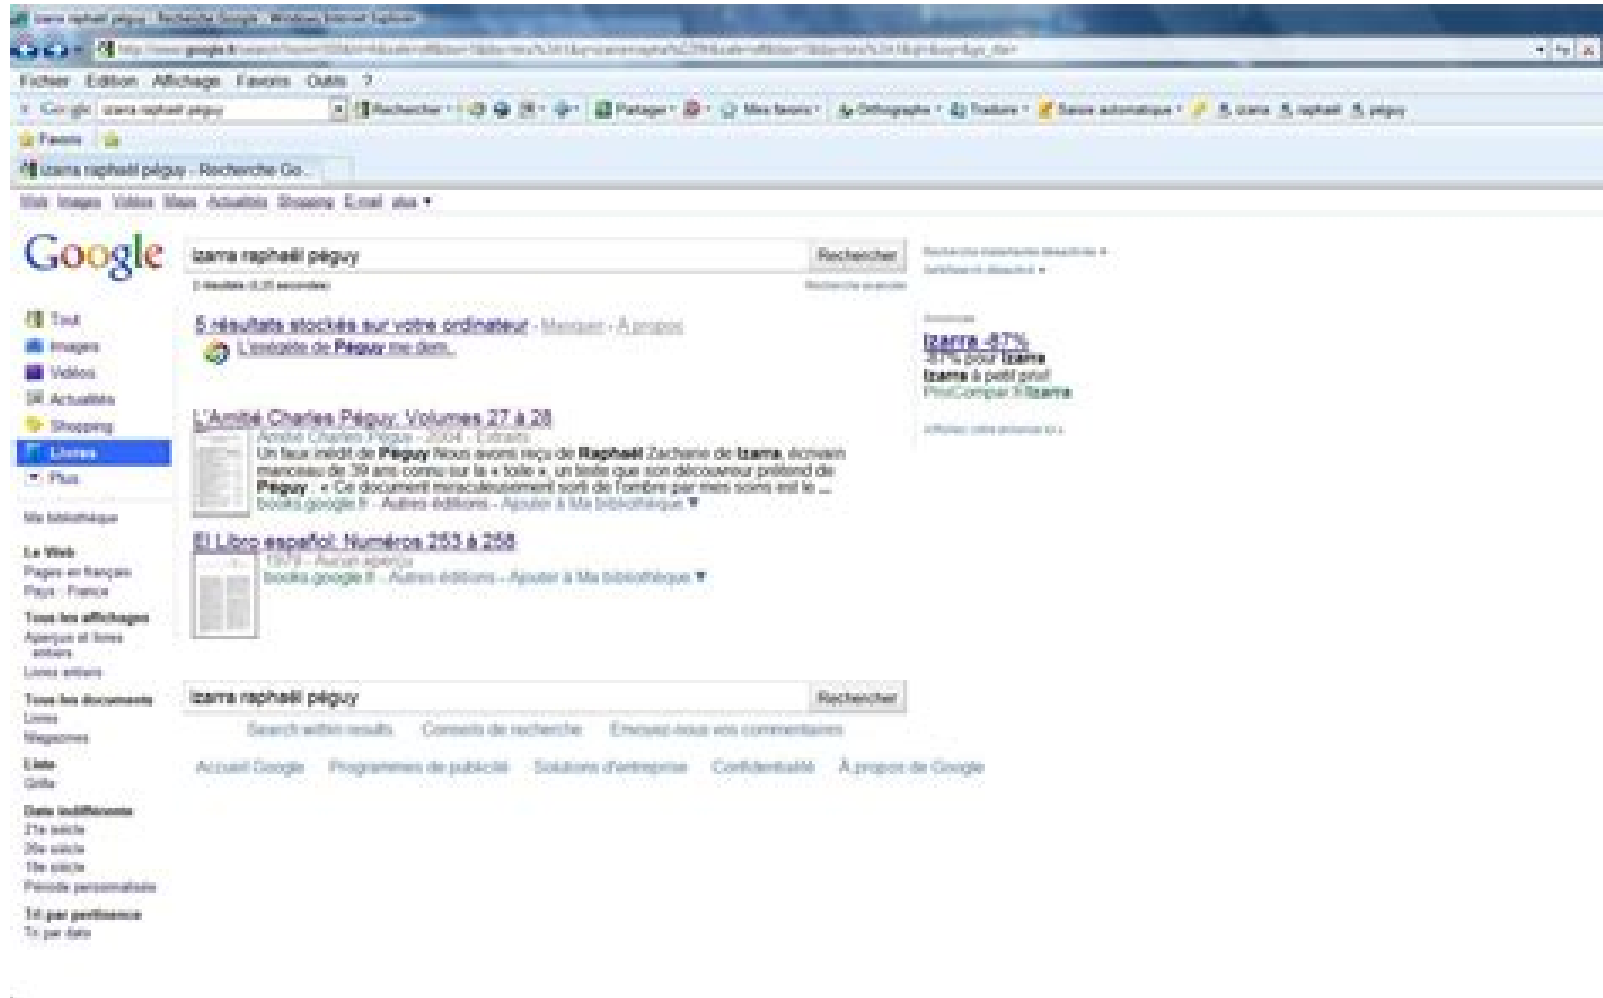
izarra raphaël péguy - Recherche Google - Windows Internet Explorer

http://www.google.fr/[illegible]

Fichier Edition Affichage Favoris Outils ?

Google izarra raphaël péguy Rechercher Partager Mes favoris Orthographe Traduire Saisie automatique izarra raphaël péguy

Favoris

izarra raphaël péguy - Recherche Go...

Web Images Vidéos Maps Actualités Shopping E-mail plus ▾

Google

izarra raphaël péguy Rechercher

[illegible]

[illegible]

Tout
Images
Vidéos
Actualités
Shopping
Livres
Plus

Ma bibliothèque

Le Web
Pages en français
Pays : France

Tous les affichages
Aperçus et livres entiers
Livres entiers

Tous les documents
Livres
Magazines

Liste
Grille

Date indifférente
21e siècle
20e siècle
19e siècle
Période personnalisée

Tri par pertinence
Tri par date

5 résultats stockés sur votre ordinateur - Masquer - À propos
L'enquête de Péguy me dem...

L'Amitié Charles Péguy: Volumes 27 à 28
Amitié Charles Péguy - 2004 - Extraits
Un faux inédit de Péguy Nous avons reçu de Raphaël Zacharie de Izarra, écrivain manceau de 39 ans connu sur la « toile », un texte que son découvreur prétend de Péguy ... « Ce document miraculeusement sorti de l'ombre par mes soins est le ...
books.google.fr - Autres éditions - Ajouter à Ma bibliothèque ▾

El Libro español: Números 253 à 258
1979 - Aucun aperçu
books.google.fr - Autres éditions - Ajouter à Ma bibliothèque ▾

izarra raphaël péguy Rechercher

Search within results Conseils de recherche Envoyez-nous vos commentaires

Accueil Google Programmes de publicité Solutions d'entreprise Confidentialité À propos de Google

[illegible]

Izarra -87%
-87% pour Izarra
Izarra à petit prix!
ProCompar.fr/Izarra

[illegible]